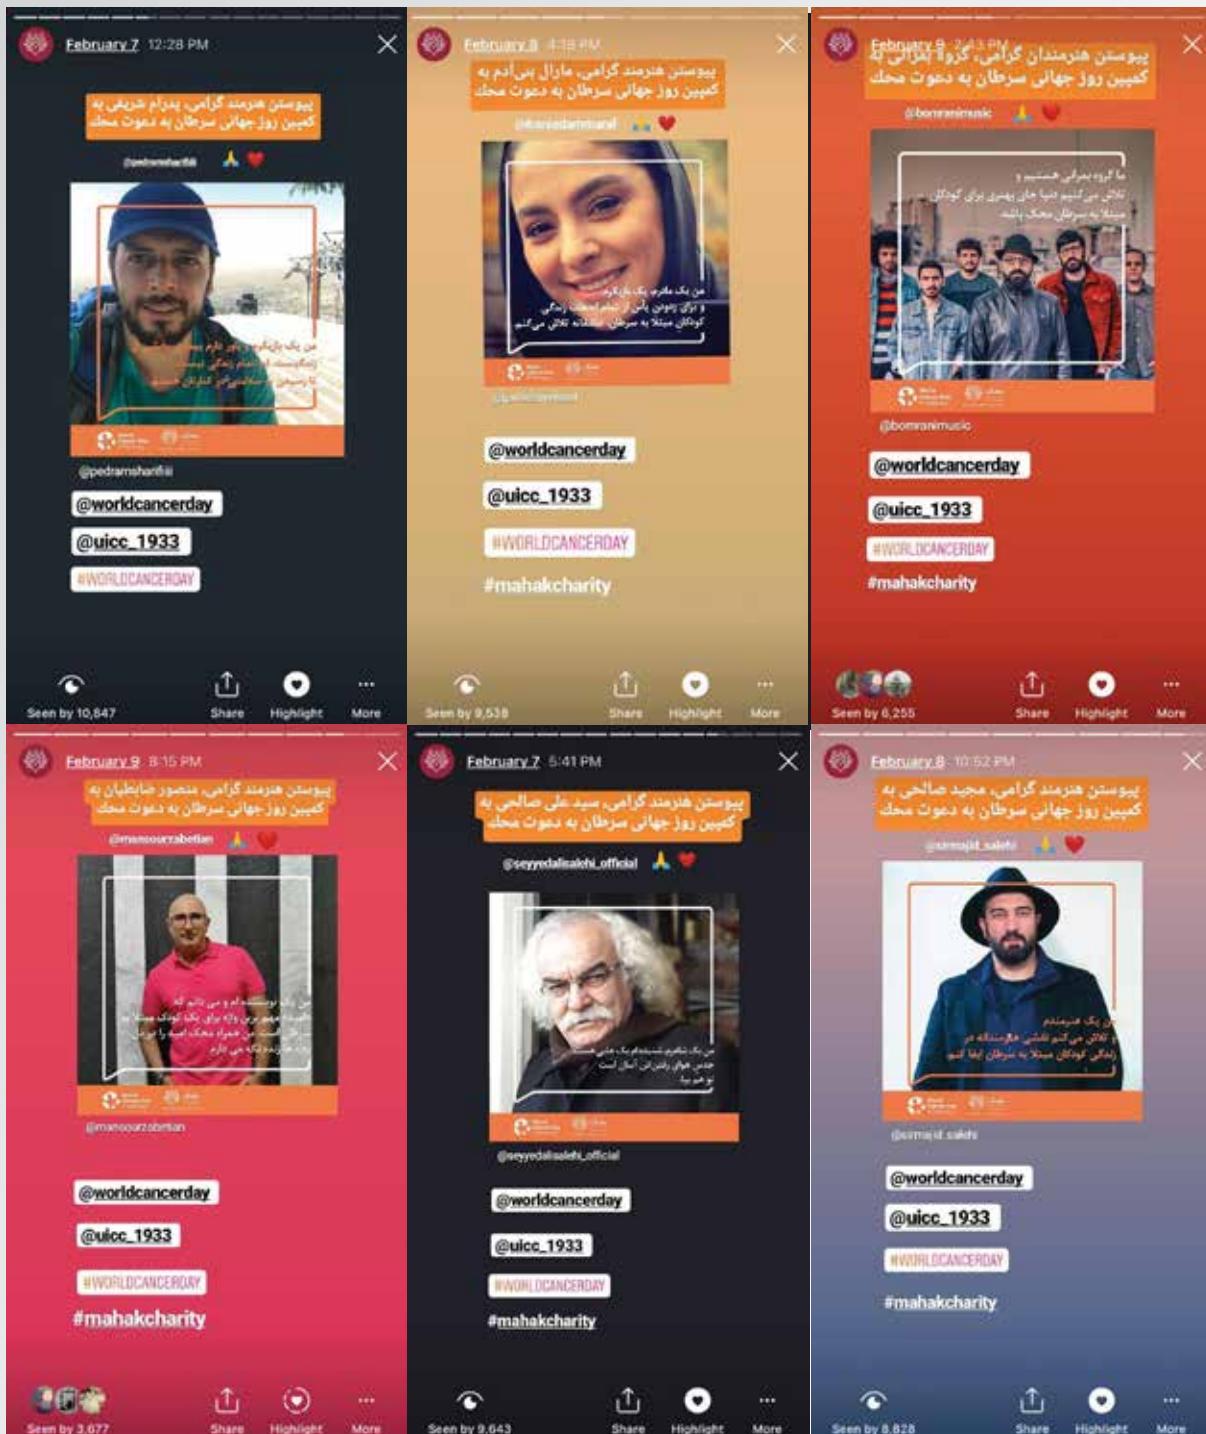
February 7 12:28 PM

پیوستن هنرمند گرامی، پدرام شریفی به کمپین روز جهانی سرطان به دعوت محک

@pedramsharifiii

@pedramsharifiii

@worldcancerday

@uicc_1933

#WORLDCANCERDAY

Seen by 10,847 Share Highlight More

February 8 4:18 PM

پیوستن هنرمند گرامی، مارال بنی‌آدم به کمپین روز جهانی سرطان به دعوت محک

@worldcancerday

@uicc_1933

#WORLDCANCERDAY

#mahakcharity

Seen by 9,539 Share Highlight More

February 9 2:43 PM

پیوستن هنرمندان گرامی، گروه بمرانی به کمپین روز جهانی سرطان به دعوت محک

@bomranimusic

ما گروه بمرانی هستیم و تلاش می‌کنیم دنیا جای بهتری برای کودکان مبتلا به سرطان محک باشد

@bomranimusic

@worldcancerday

@uicc_1933

#WORLDCANCERDAY

#mahakcharity

Seen by 6,255 Share Highlight More

February 9 8:15 PM

پیوستن هنرمند گرامی، منصور ضابطیان به کمپین روز جهانی سرطان به دعوت محک

@mansourzabetian

@mansourzabetian

@worldcancerday

@uicc_1933

#WORLDCANCERDAY

#mahakcharity

Seen by 3,677 Share Highlight More

February 7 5:41 PM

پیوستن هنرمند گرامی، سید علی صالحی به کمپین روز جهانی سرطان به دعوت محک

@seyyedalisalehi_official

@seyyedalisalehi_official

@worldcancerday

@uicc_1933

#WORLDCANCERDAY

#mahakcharity

Seen by 9,643 Share Highlight More

February 8 10:52 PM

پیوستن هنرمند گرامی، مجید صالحی به کمپین روز جهانی سرطان به دعوت محک

@simajid_salehi

من یک هنرمندم و تلاش می‌کنم نقشی هنرمندانه در زندگی کودکان مبتلا به سرطان ایفا کنم

@simajid_salehi

@worldcancerday

@uicc_1933

#WORLDCANCERDAY

#mahakcharity

Seen by 8,828 Share Highlight More